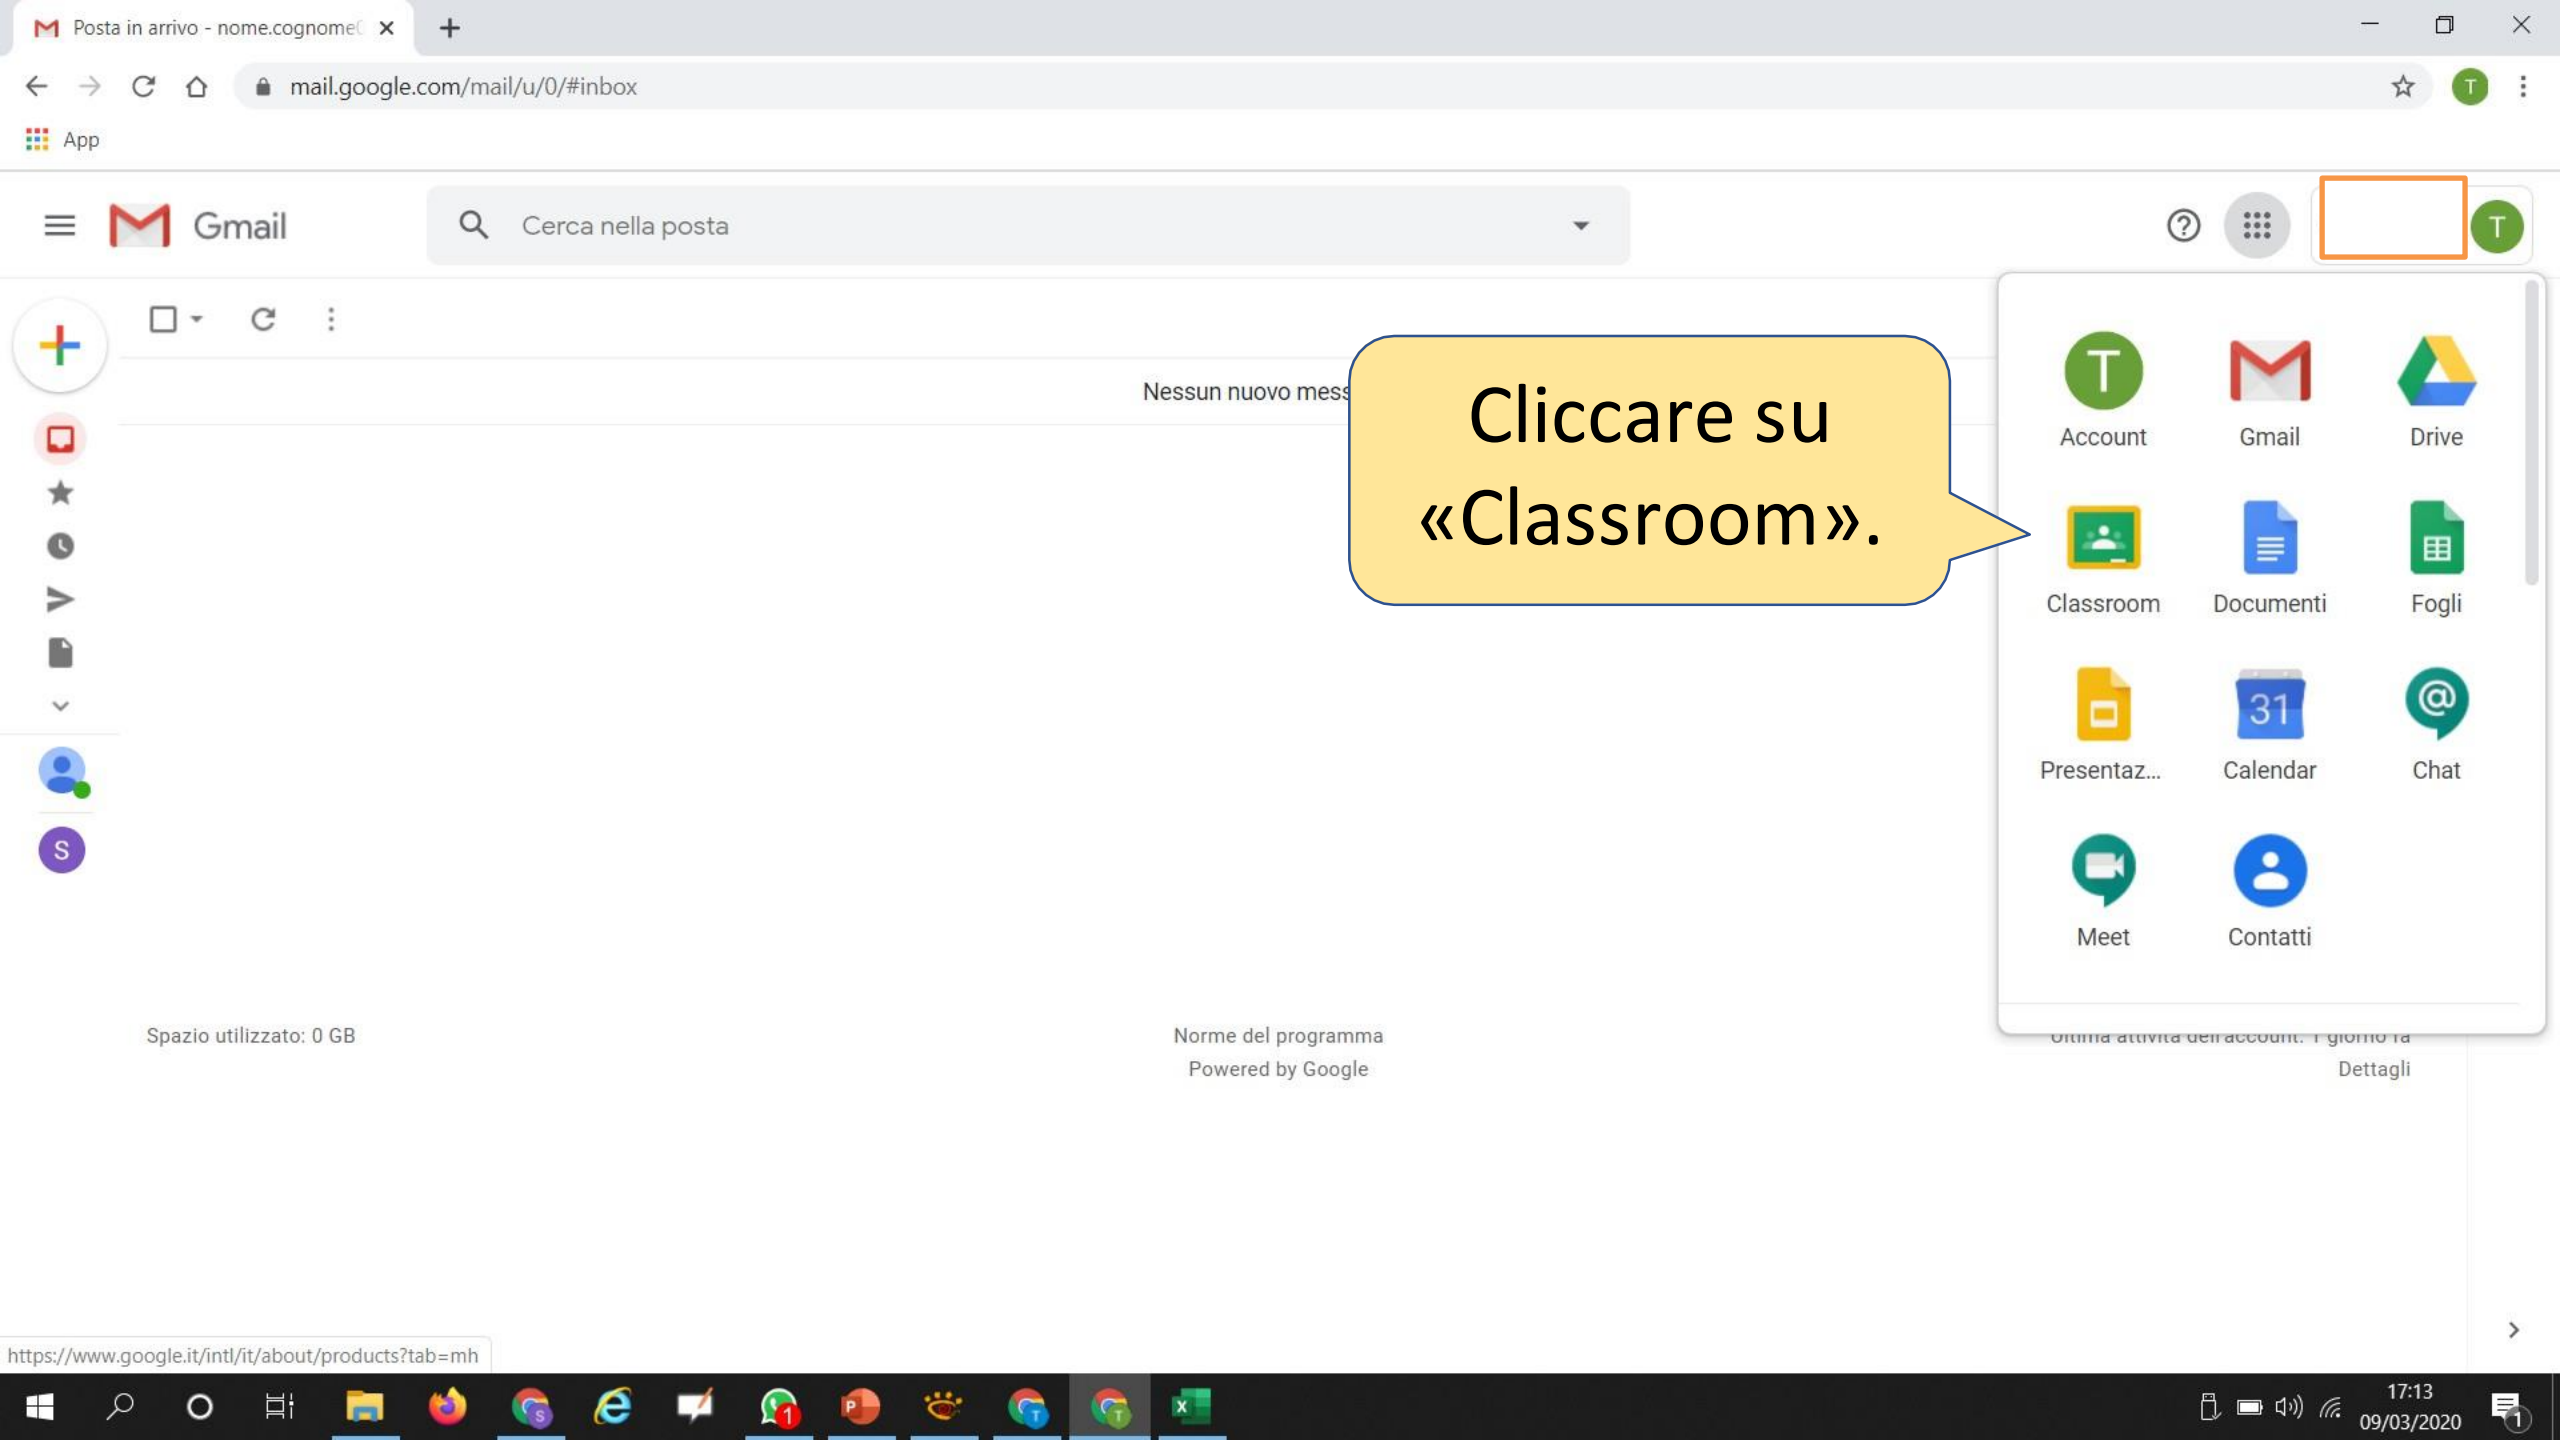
Posta in arrivo - nome.cognome(

mail.google.com/mail/u/0/#inbox

App

Gmail

Cerca nella posta

Nessun nuovo mess

Cliccare su «Classroom».

Account
Gmail
Drive
Classroom
Documenti
Fogli
Presentaz...
Calendar
Chat
Meet
Contatti

Spazio utilizzato: 0 GB

Norme del programma
Powered by Google

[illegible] 1 giorno fa
Dettagli

https://www.google.it/intl/it/about/products?tab=mh

17:13
09/03/2020